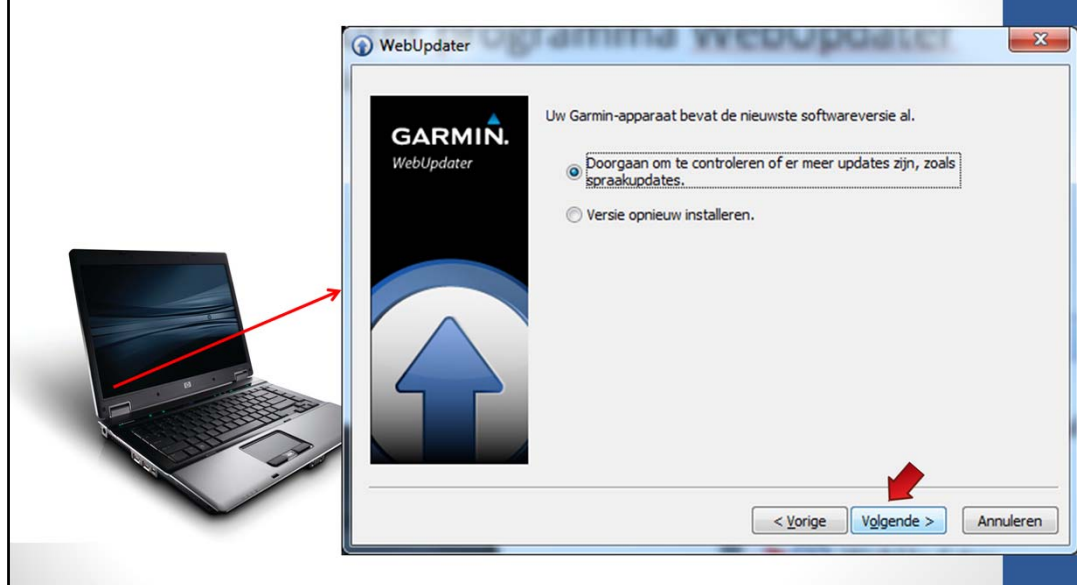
WebUpdater

GARMIN.
WebUpdater

Uw Garmin-apparaat bevat de nieuwste softwareversie al.

Doorgaan om te controleren of er meer updates zijn, zoals spraakupdates.

Versie opnieuw installeren.

< Vorige

Volgende >

Annuleren